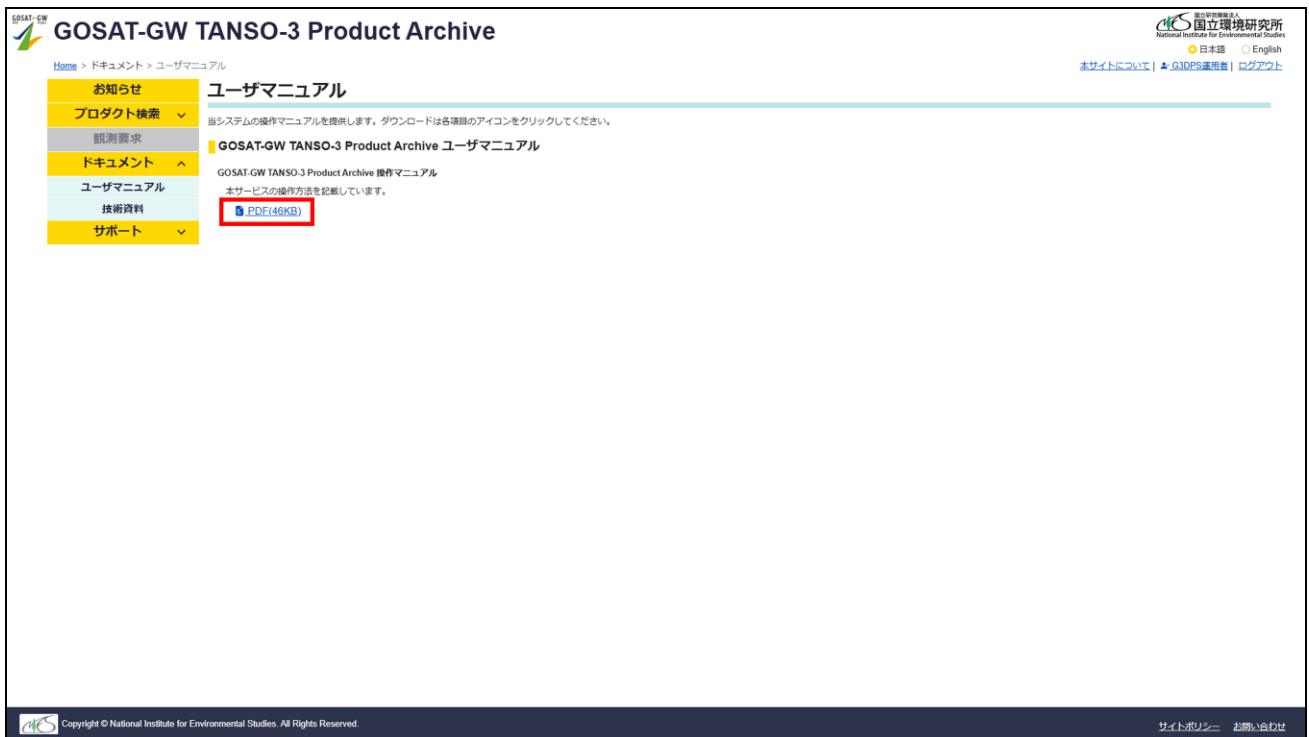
GOSAT-GW

GOSAT-GW TANSO-3 Product Archive

国立研究開発法人
国立環境研究所
National Institute for Environmental Studies

日本語 English

Home > ドキュメント > ユーザマニュアル

本サイトについて | G3DPS運用者 | ログアウト

お知らせ
プロダクト検索
観測要求
ドキュメント
ユーザマニュアル
技術資料
サポート

ユーザマニュアル

当システムの操作マニュアルを提供します。ダウンロードは各項目のアイコンをクリックしてください。

GOSAT-GW TANSO-3 Product Archive ユーザマニュアル

GOSAT-GW TANSO-3 Product Archive 操作マニュアル

本サービスの操作方法を記載しています。

PDF(46KB)

Copyright © National Institute for Environmental Studies. All Rights Reserved.

サイトポリシー お問い合わせ